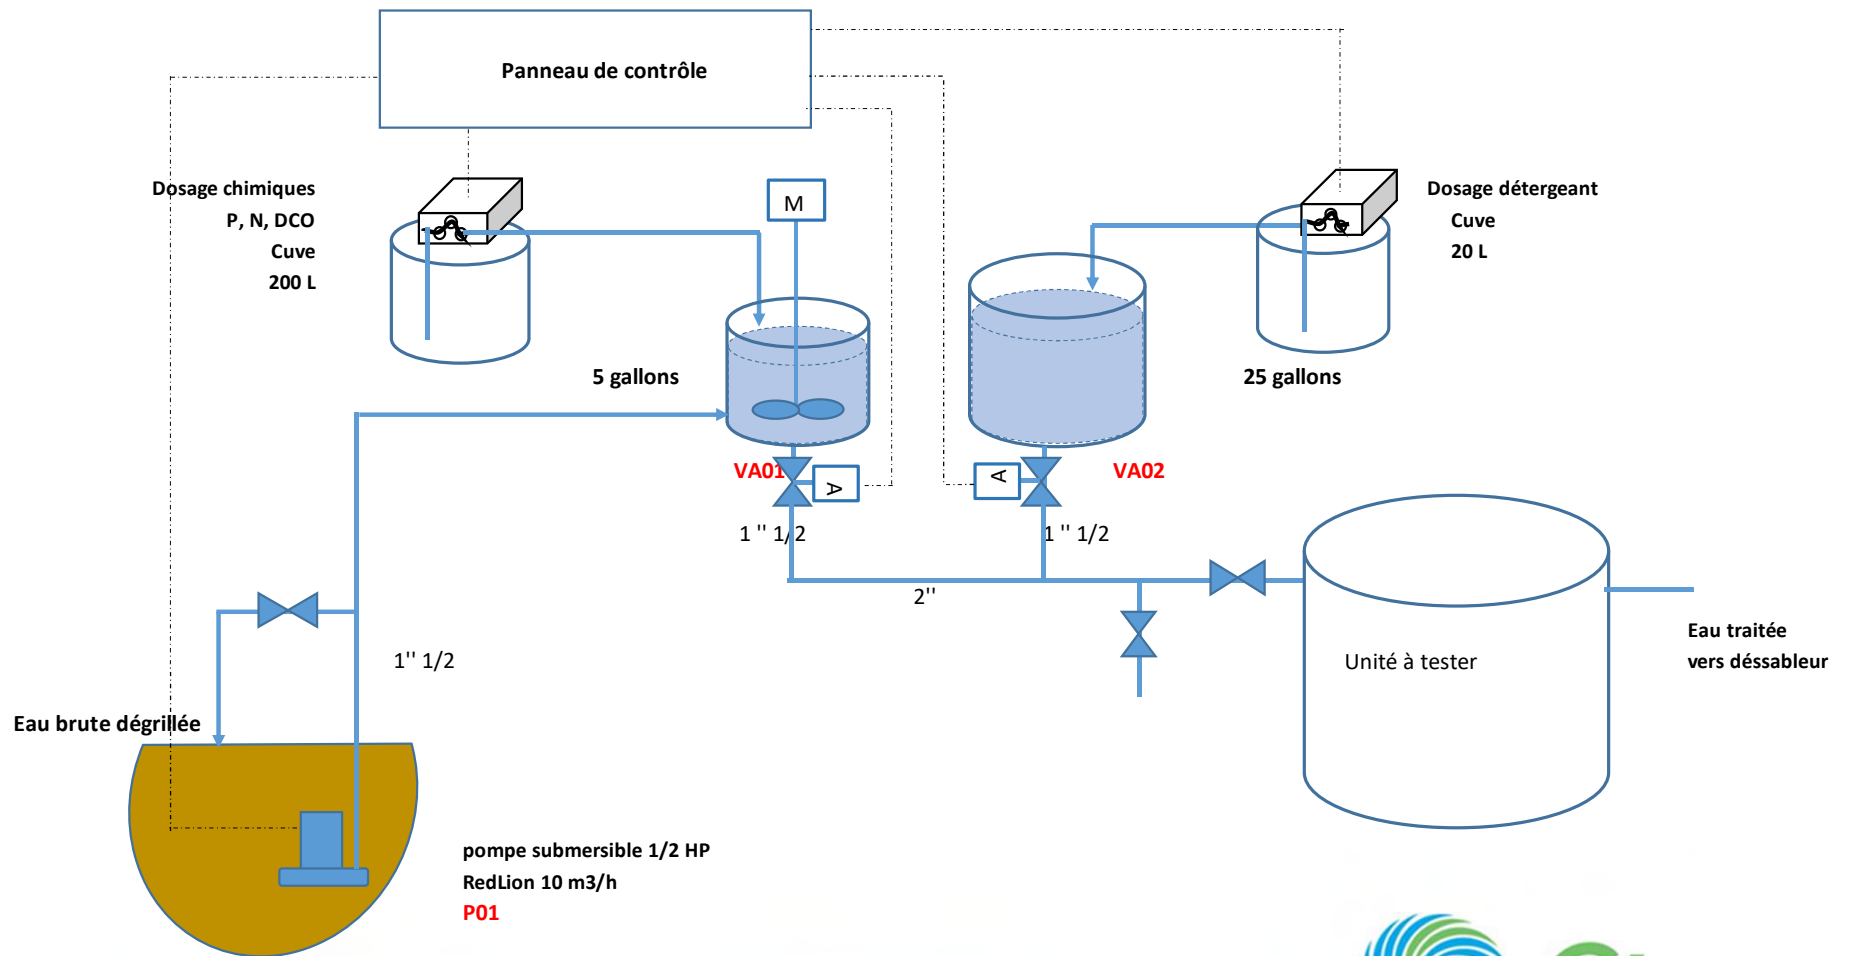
Panneau de contrôle

Dosage chimiques
P, N, DCO
Cuve
200 L

M

Dosage détergeant
Cuve
20 L

5 gallons

25 gallons

VA01

A

A

VA02

1 '' 1/2

1 '' 1/2

2''

1'' 1/2

Unité à tester

Eau traitée
vers déssableur

Eau brute dégrillée

pompe submersible 1/2 HP
RedLion 10 m3/h
P01